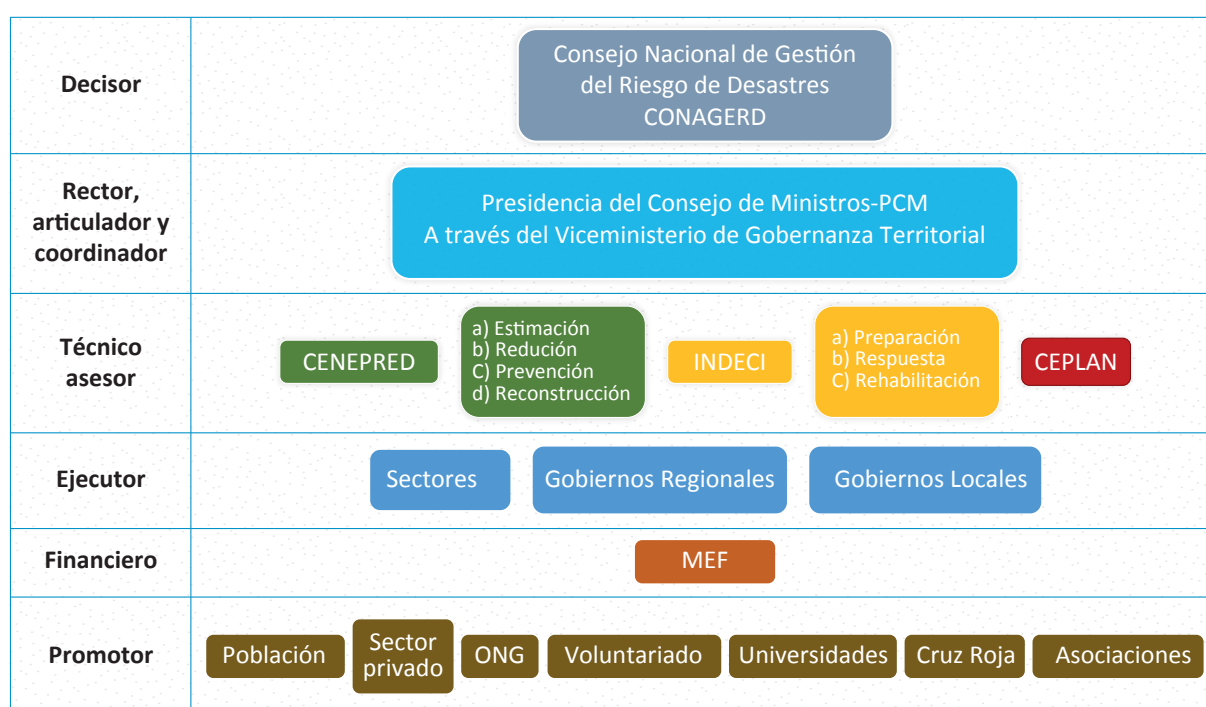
| | |
|---|---|
| Decisor | Consejo Nacional de Gestión del Riesgo de Desastres CONAGERD |
| Rector, articulador y coordinador | Presidencia del Consejo de Ministros-PCM A través del Viceministerio de Gobernanza Territorial |
| Técnico asesor | CENEPRED · a) Estimación b) Redución C) Prevención d) Reconstrucción · INDECI · a) Preparación b) Respuesta C) Rehabilitación · CEPLAN |
| Ejecutor | Sectores · Gobiernos Regionales · Gobiernos Locales |
| Financiero | MEF |
| Promotor | Población · Sector privado · ONG · Voluntariado · Universidades · Cruz Roja · Asociaciones |